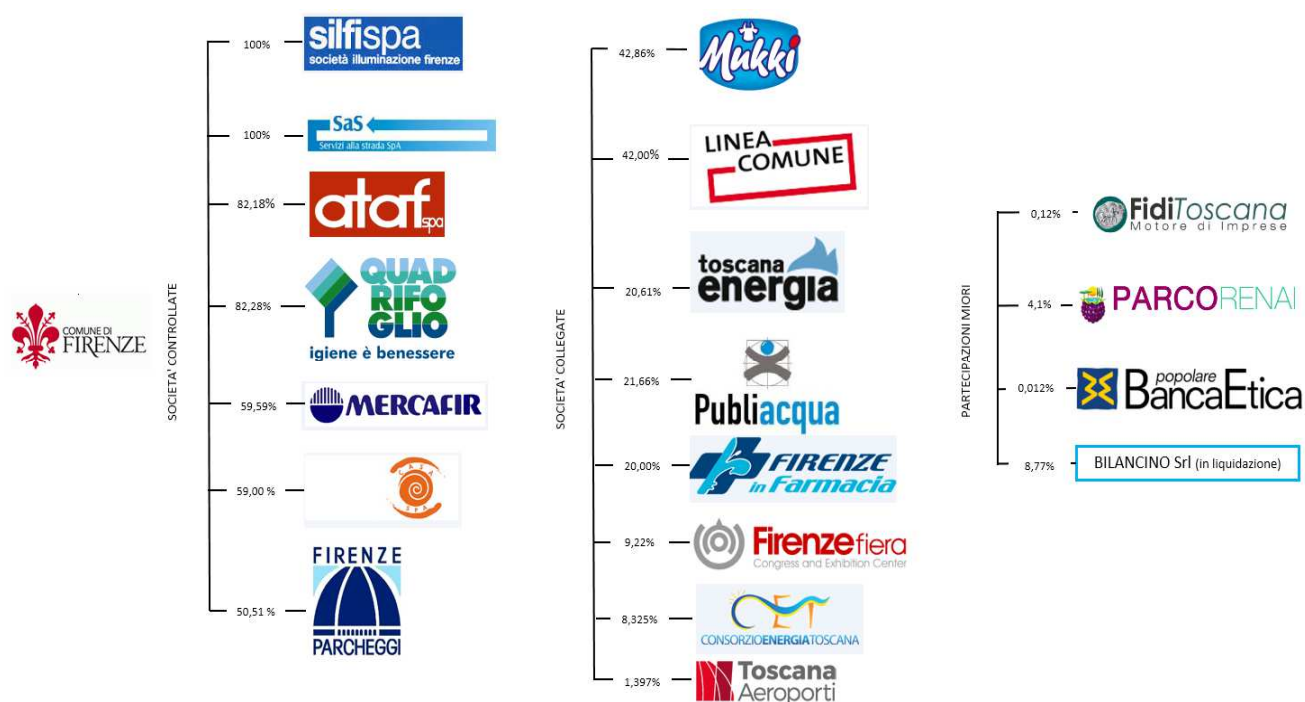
COMUNE DI FIRENZE

SOCIETA' CONTROLLATE

100% silfispa società illuminazione firenze

100% SaS Servizi alla strada SpA

82,18% ataf spa

82,28% QUADRIFOGLIO igiene è benessere

59,59% MERCAFIR

59,00 % CASA SPA

50,51 % FIRENZE PARCHEGGI

SOCIETA' COLLEGATE

42,86% Mukki

42,00% LINEA COMUNE

20,61% toscana energia

21,66% Publiacqua

20,00% FIRENZE in Farmacia

9,22% Firenzefiera Congress and Exhibition Center

8,325% CET CONSORZIOENERGIATOSCANA

1,397% Toscana Aeroporti

PARTECIPAZIONI MIORI

0,12% FidiToscana Motore di Imprese

4,1% PARCORENAI

0,012% popolare BancaEtica

8,77% BILANCINO Srl (in liquidazione)